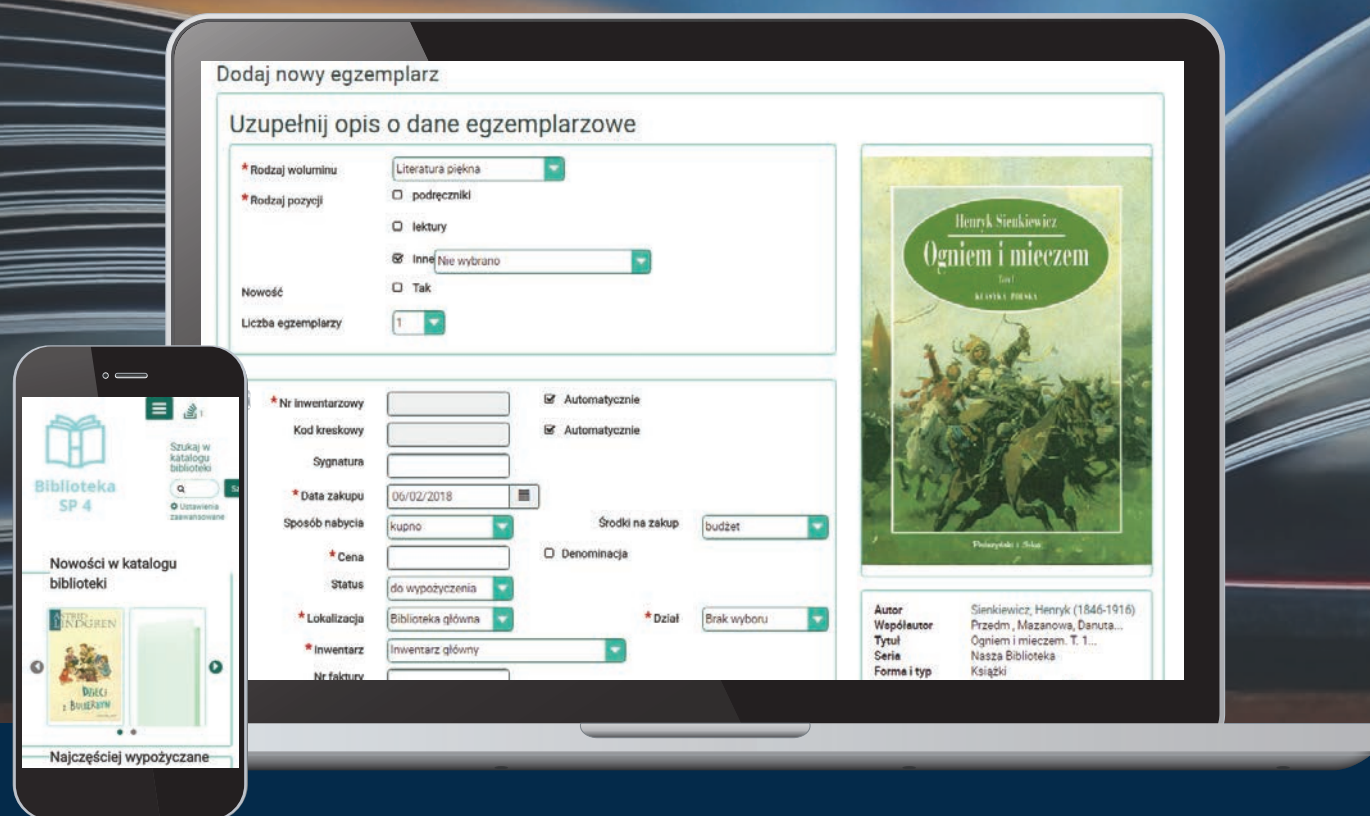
Dodaj nowy egzemplarz

Uzupełnij opis o dane egzemplarzowe

*Rodzaj woluminu Literatura piękna

*Rodzaj pozycji
podręczniki
lektury
Inne Nie wybrano

Nowość Tak

Liczba egzemplarzy 1

*Nr inwentarzowy Automatycznie

Kod kreskowy Automatycznie

Sygnatura

*Data zakupu 06/02/2018

Sposób nabycia kupno Środki na zakup budżet

*Cena Denominacja

Status do wypożyczenia

*Lokalizacja Biblioteka główna *Dział Brak wyboru

*Inwentarz Inwentarz główny

Nr faktury

Henryk Sienkiewicz
Ogniem i mieczem
Tom I
KLASYKA POLSKA

| Autor | Sienkiewicz, Henryk (1846-1916) |
|---|---|
| Współautor | Przedm , Mazanowa, Danuta... |
| Tytuł | Ogniem i mieczem. T. 1... |
| Seria | Nasza Biblioteka |
| Forma i typ | Książki |

Biblioteka SP 4

Szukaj w katalogu biblioteki

Ustawienia zaawansowane

Nowości w katalogu biblioteki

ASTRID LINDGREN
Dzieci z Bullerbyn

Najczęściej wypożyczane